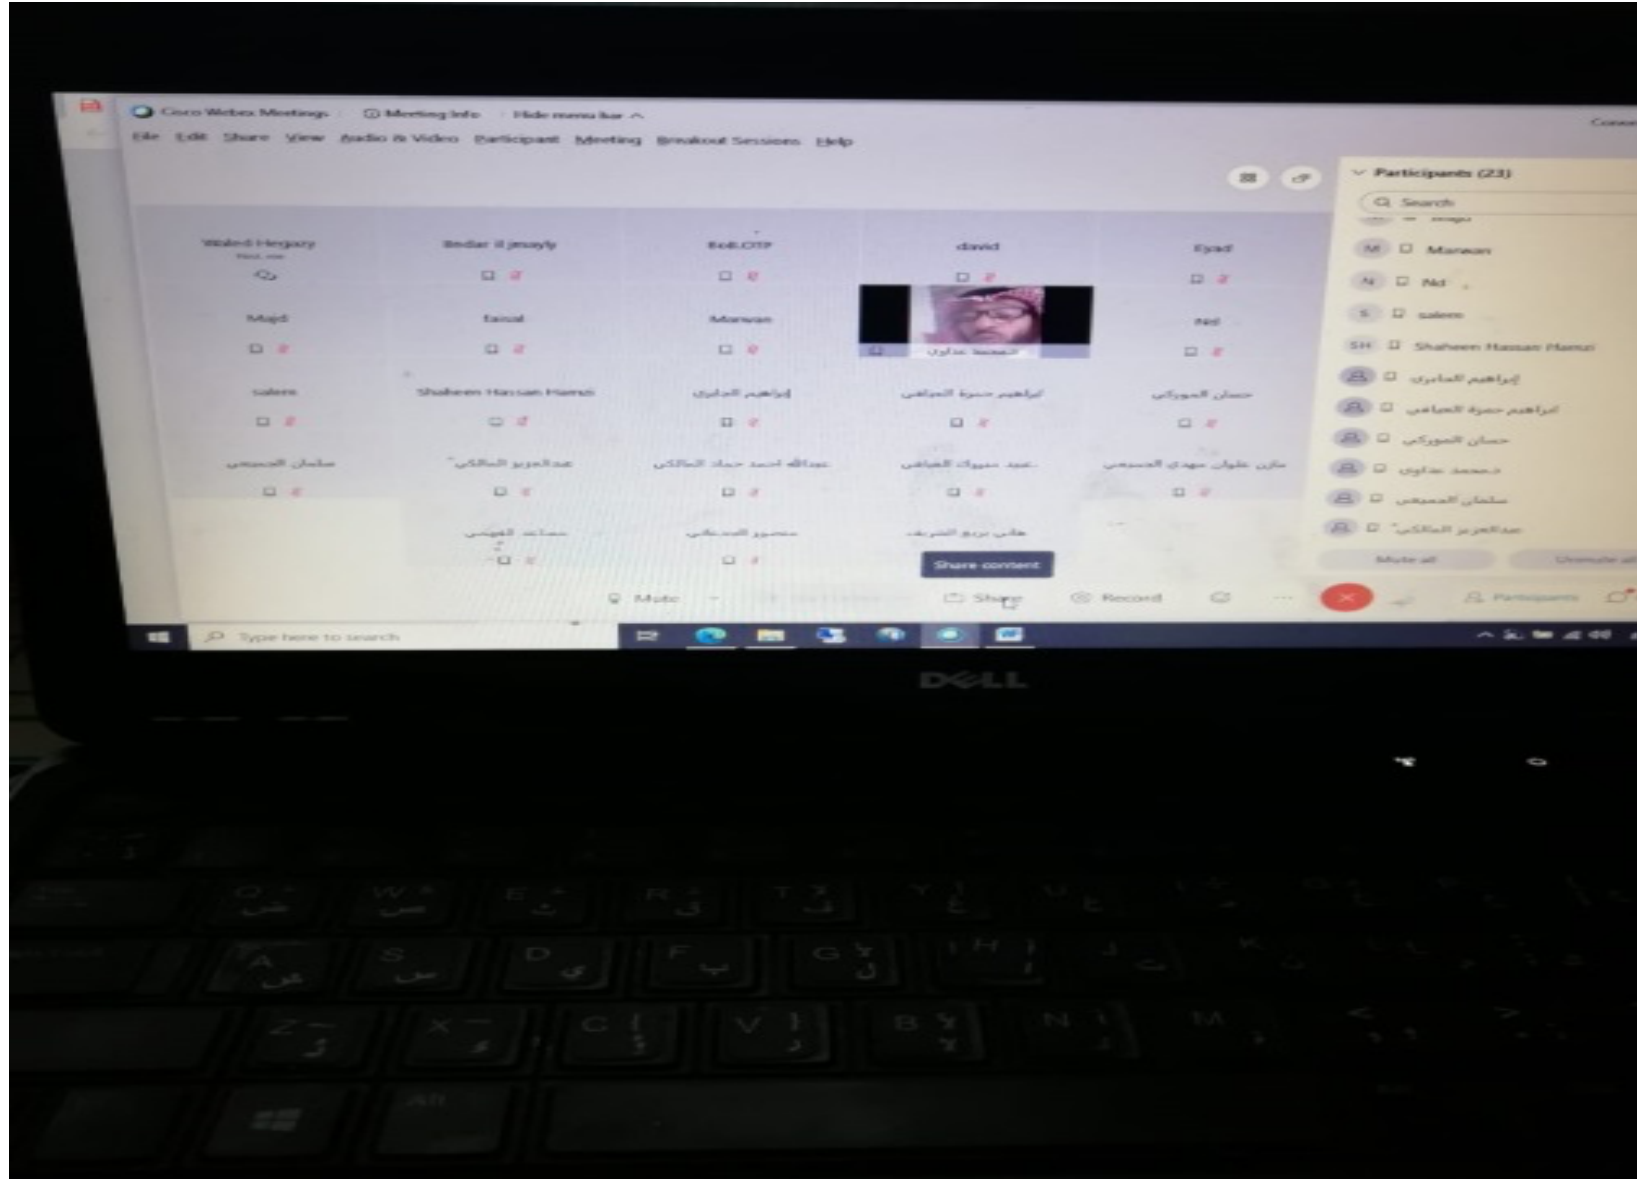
Cisco Webex Meetings   Meeting Info   Hide menu bar ^

File  Edit  Share  View  Audio & Video  Participant  Meeting  Breakout Sessions  Help

Waleed Hegazy
Bediar Il jmayly
Bell.OTP
david
Eyad
Majd
faisal
Marwan
محمد مداوي
Nd
salem
Shaheen Hassan Hamzi
إبراهيم الدابري
ابراهيم حمزة الصيافي
حسان الموركي
سلمان المسيعي
عبدالعزيز المالكي
عبدالله احمد حماد المالكي
عبد مبروك الصيافي
مازن علوان مهدي المسيعي
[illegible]
منصور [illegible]
هاني بريع الشريف

Share content

Mute   Share   Record

Participants (23)
Search
Marwan
Nd
salem
Shaheen Hassan Hamzi
إبراهيم الدابري
ابراهيم حمزة الصيافي
حسان الموركي
محمد مداوي
سلمان المسيعي
عبدالعزيز المالكي
Mute all   Unmute all

Participants

Type here to search

DELL